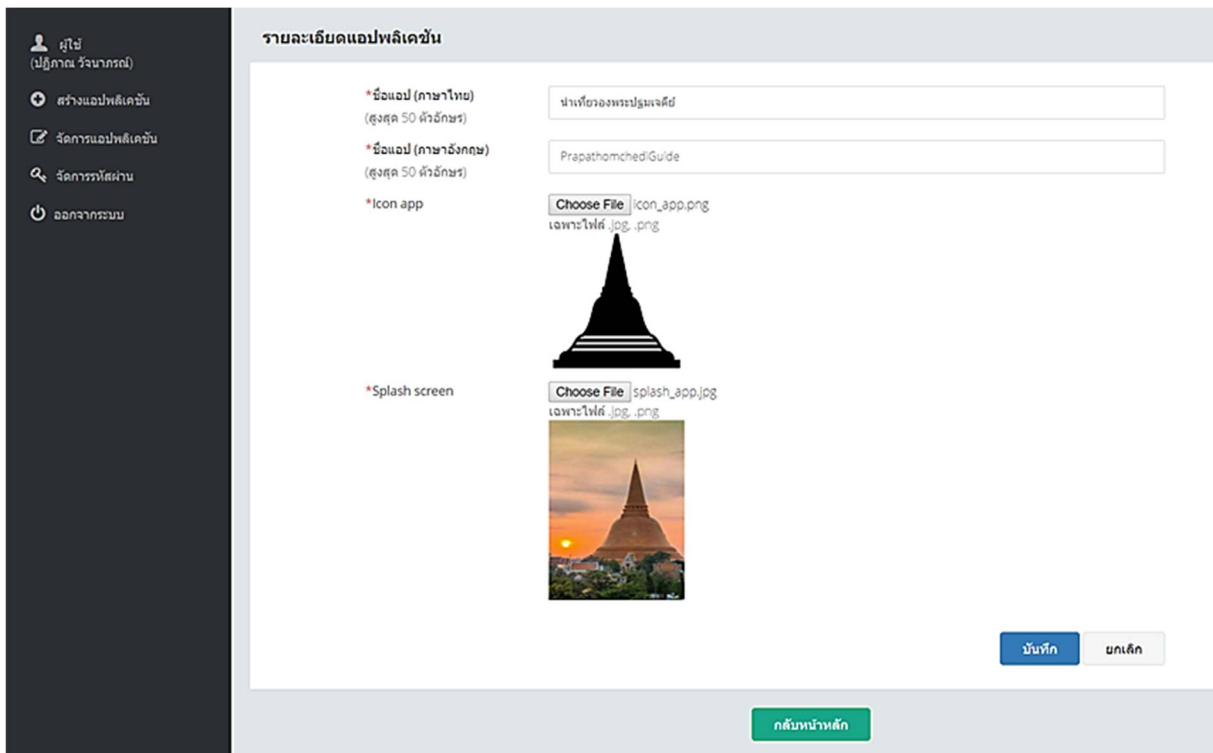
ผู้ใช้
(ปฏิภาณ วัจนาภรณ์)

สร้างแอปพลิเคชัน

จัดการแอปพลิเคชัน

จัดการรหัสผ่าน

ออกจากระบบ

รายละเอียดแอปพลิเคชัน

*ชื่อแอป (ภาษาไทย)
(สูงสุด 50 ตัวอักษร)

นำเที่ยวองพระปฐมเจดีย์

*ชื่อแอป (ภาษาอังกฤษ)
(สูงสุด 50 ตัวอักษร)

PrapathomchediGuide

*Icon app

Choose File icon_app.png
เฉพาะไฟล์ .jpg, .png

*Splash screen

Choose File splash_app.jpg
เฉพาะไฟล์ .jpg, .png

บันทึก

ยกเลิก

กลับหน้าหลัก